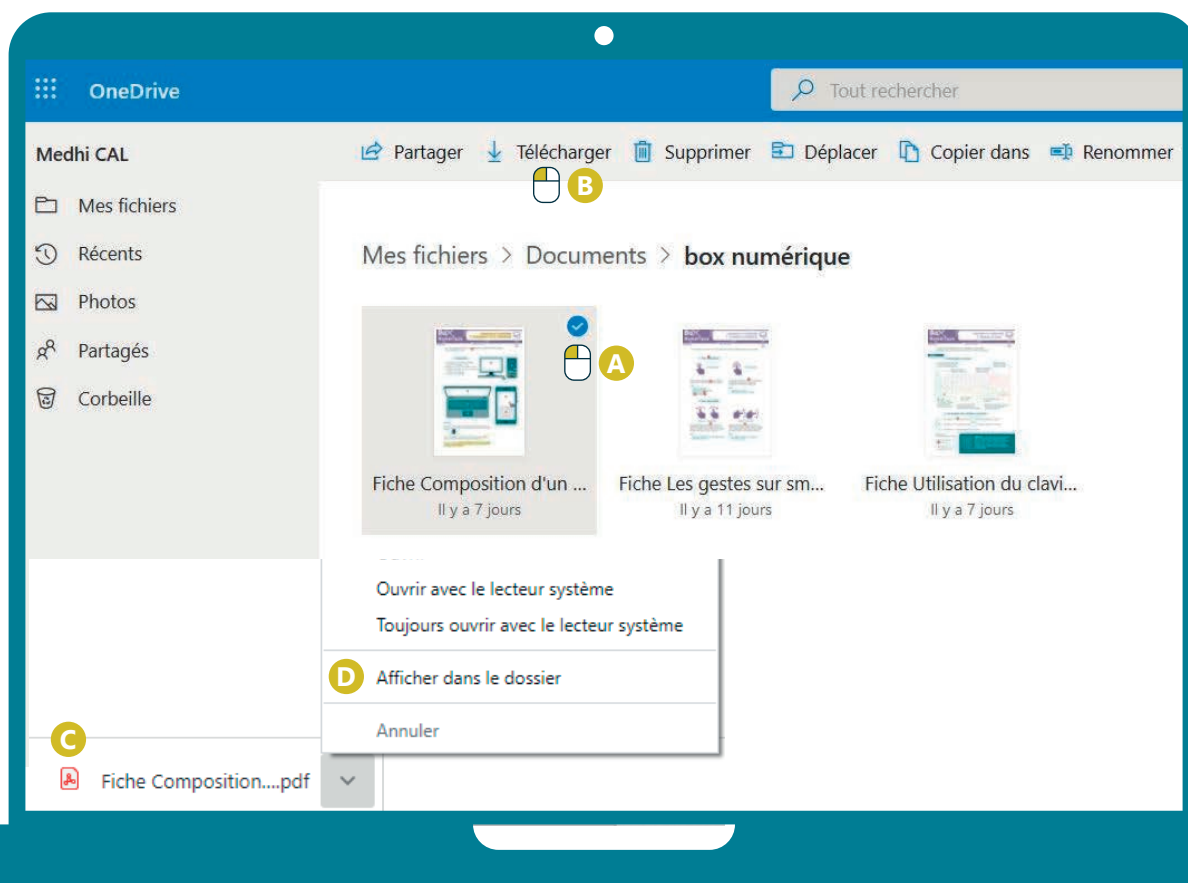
OneDrive

Tout rechercher

Medhi CAL

Partager
Télécharger
Supprimer
Déplacer
Copier dans
Renommer

B

Mes fichiers
Récents
Photos
Partagés
Corbeille

Mes fichiers > Documents > box numérique

A

Fiche Composition d'un ...
Il y a 7 jours

Fiche Les gestes sur sm...
Il y a 11 jours

Fiche Utilisation du clavi...
Il y a 7 jours

Ouvrir avec le lecteur système
Toujours ouvrir avec le lecteur système

D Afficher dans le dossier

Annuler

C

Fiche Composition....pdf